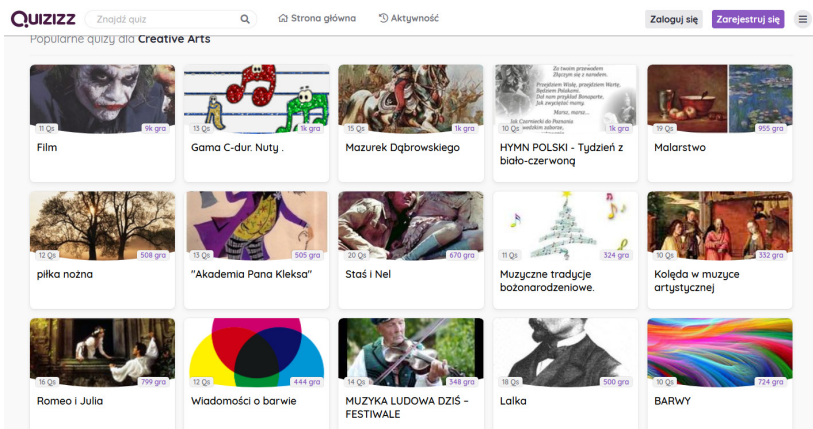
QUIZIZZ

Znajdź quiz

Strona główna

Aktywność

Zaloguj się

Zarejestruj się

Popularne quizy dla Creative Arts

11 Qs
9k gra
Film

13 Qs
1k gra
Gama C-dur. Nuty .

15 Qs
1k gra
Mazurek Dąbrowskiego

Za twem przewodem Złączym się z narodem.
10 Qs
1k gra
HYMN POLSKI - Tydzień z biało-czerwoną

19 Qs
955 gra
Malarstwo

12 Qs
508 gra
piłka nożna

13 Qs
505 gra
"Akademia Pana Kleksa"

20 Qs
670 gra
Staś i Nel

11 Qs
324 gra
Muzyczne tradycje bożonarodzeniowe.

10 Qs
332 gra
Kolęda w muzyce artystycznej

16 Qs
799 gra
Romeo i Julia

12 Qs
444 gra
Wiadomości o barwie

14 Qs
348 gra
MUZYKA LUDOWA DZIŚ - FESTIWALE

18 Qs
500 gra
Lalka

10 Qs
724 gra
BARWY